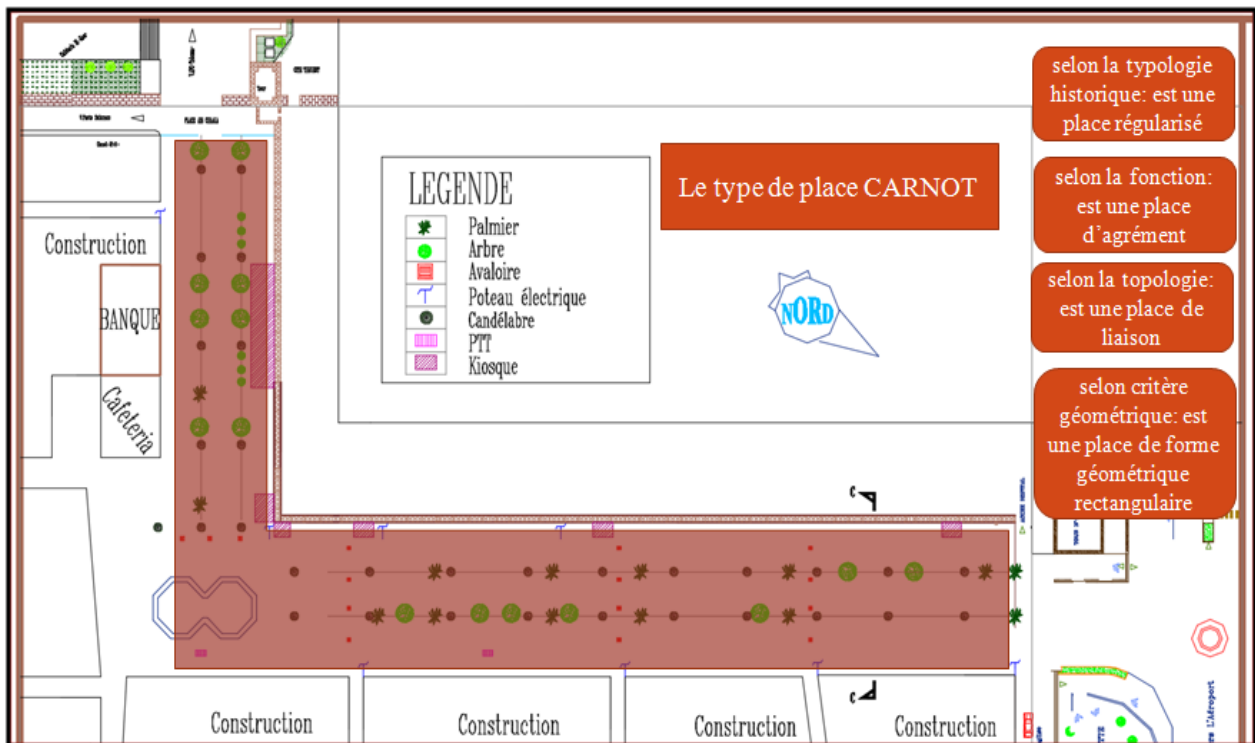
LEGENDE

Palmier
Arbre
Avaloire
Poteau électrique
Candélabre
PTT
Kiosque

Le type de place CARNOT

NORD

selon la typologie historique: est une place régularisé

selon la fonction: est une place d'agrément

selon la topologie: est une place de liaison

selon critère géométrique: est une place de forme géométrique rectangulaire

Construction

BANQUE

Cafeteria

Construction

Construction

Construction

Construction

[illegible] l'Aéroport